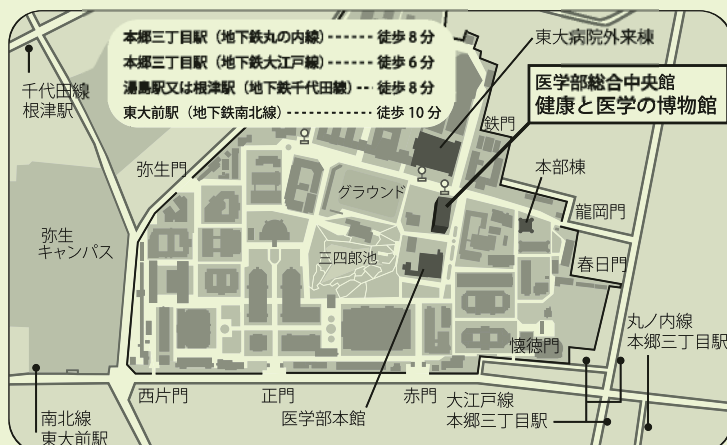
本郷三丁目駅（地下鉄丸の内線）------ 徒歩 8 分
本郷三丁目駅（地下鉄大江戸線）------ 徒歩 6 分
湯島駅又は根津駅（地下鉄千代田線）--- 徒歩 8 分
東大前駅（地下鉄南北線）----------- 徒歩 10 分

東大病院外来棟

医学部総合中央館
健康と医学の博物館

千代田線
根津駅

鉄門

弥生門

本部棟

グラウンド

龍岡門

弥生
キャンパス

三四郎池

春日門

懐徳門

丸ノ内線
本郷三丁目駅

西片門

正門

赤門

大江戸線
本郷三丁目駅

医学部本館

南北線
東大前駅